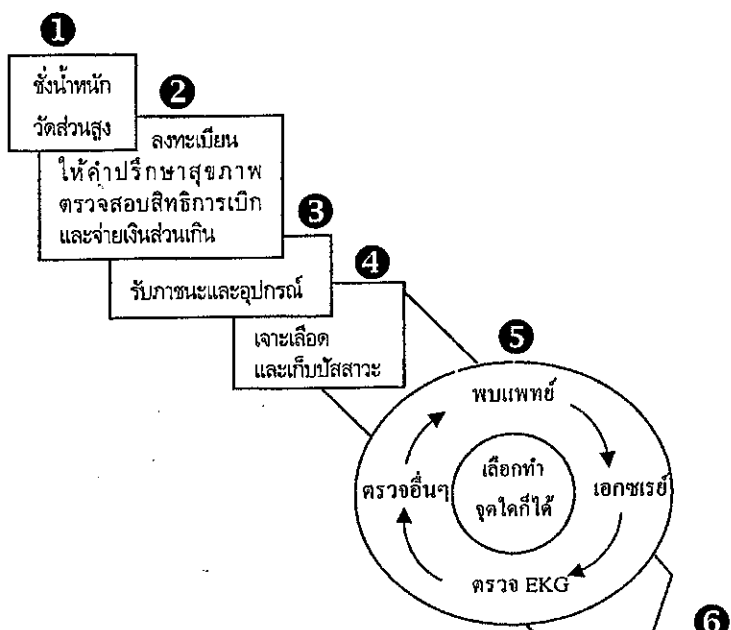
❶
ชั่งน้ำหนัก
วัดส่วนสูง

❷
ลงทะเบียน
ให้คำปรึกษาสุขภาพ
ตรวจสอบสิทธิการเบิก
และจ่ายเงินส่วนเกิน

❸
รับภาชนะและอุปกรณ์

❹
เจาะเลือด
และเก็บปัสสาวะ

❺
พบแพทย์
เอกซเรย์
ตรวจ EKG
ตรวจอื่นๆ
เลือกทำ
จุดใดก็ได้

❻